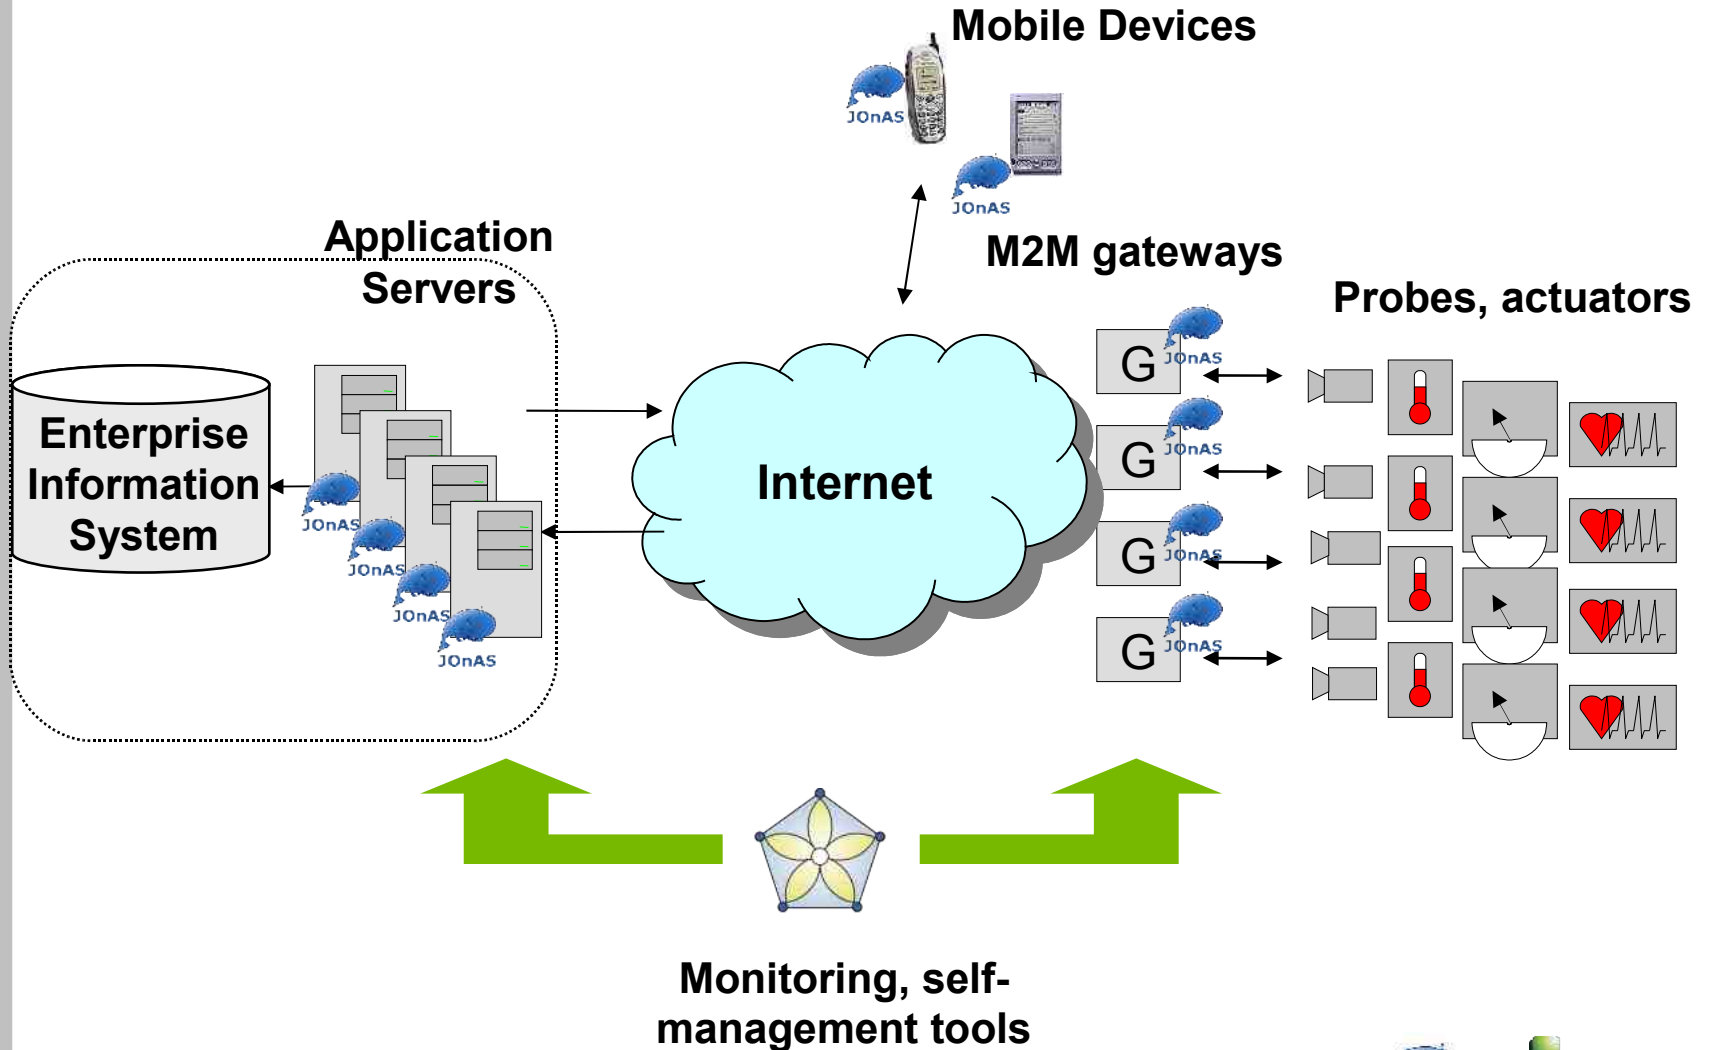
Mobile Devices

JOnAS

JOnAS

Application Servers

M2M gateways

Probes, actuators

Enterprise Information System

JOnAS

JOnAS

JOnAS

JOnAS

Internet

G JOnAS

G JOnAS

G JOnAS

G JOnAS

Monitoring, self-management tools